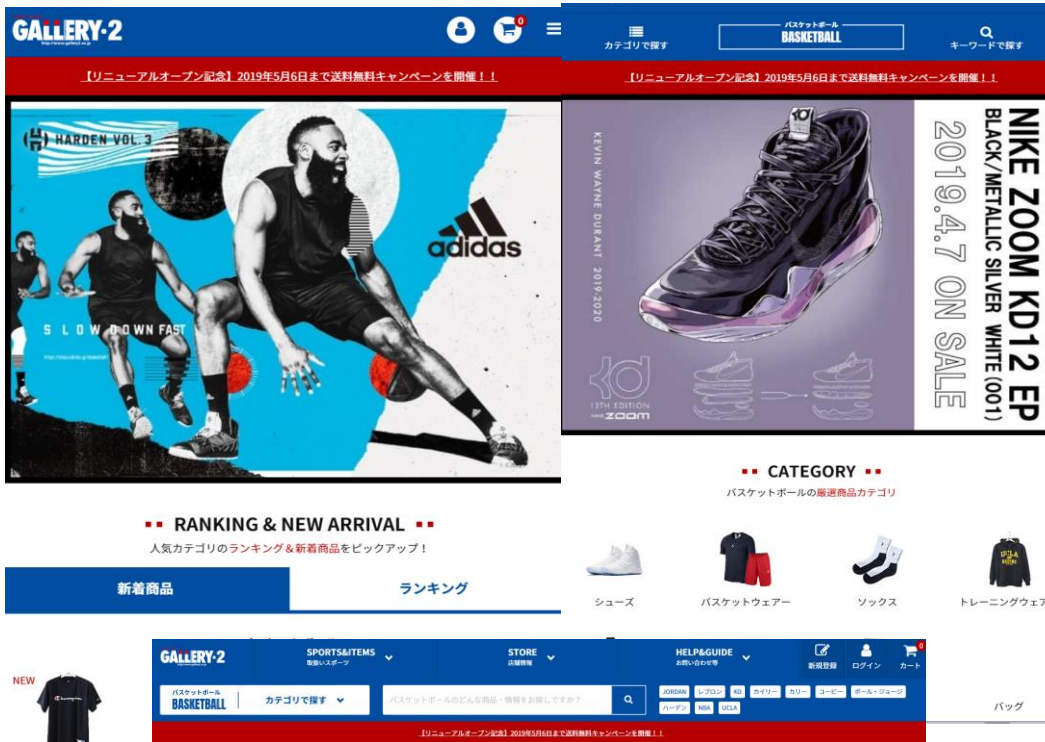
GALLERY·2
http://www.gallery2.co.jp

0

【リニューアルオープン記念】2019年5月6日まで送料無料キャンペーンを開催！！

HARDEN VOL. 3

adidas

SLOW DOWN FAST

http://shop.adidas.jp/basketball

■■ RANKING & NEW ARRIVAL ■■
人気カテゴリのランキング＆新着商品をピックアップ！

新着商品

ランキング

NEW

カテゴリで探す

バスケットボール
BASKETBALL

キーワードで探す

【リニューアルオープン記念】2019年5月6日まで送料無料キャンペーンを開催！！

KEVIN WAYNE DURANT 2019-2020

12TH EDITION
ZOOM

NIKE ZOOM KD12 EP
BLACK/METALLIC SILVER WHITE (001)
2019.4.7 ON SALE

■■ CATEGORY ■■
バスケットボールの厳選商品カテゴリ

シューズ

バスケットウェアー

ソックス

トレーニングウェア

バッグ

GALLERY·2

SPORTS&ITEMS
取扱いスポーツ

STORE
店舗情報

HELP&GUIDE
お問い合わせ等

新規登録

ログイン

0
カート

バスケットボール
BASKETBALL

カテゴリで探す

バスケットボールのどんな商品・情報をお探しですか？

JORDAN
レブロン
KD
カイリー
カリー
コービー
ポール・ジョージ
ハーデン
NBA
UCLA

【リニューアルオープン記念】2019年5月6日まで送料無料キャンペーンを開催！！